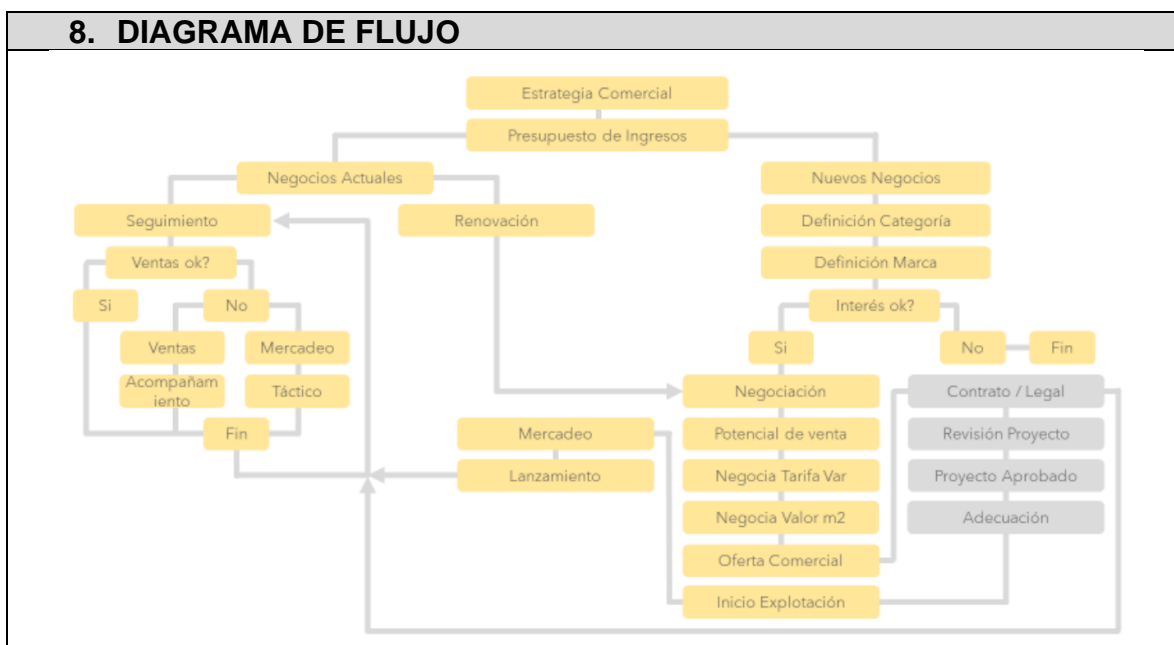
8. DIAGRAMA DE FLUJO

Estrategia Comercial

Presupuesto de Ingresos

Negocios Actuales

Nuevos Negocios

Seguimiento

Renovación

Definición Categoría

Ventas ok?

Definición Marca

Si

No

Interés ok?

Ventas

Mercadeo

Si

No

Fin

Acompañamiento

Táctico

Negociación

Contrato / Legal

Fin

Mercadeo

Potencial de venta

Revisión Proyecto

Lanzamiento

Negocia Tarifa Var

Proyecto Aprobado

Negocia Valor m2

Adecuación

Oferta Comercial

Inicio Explotación